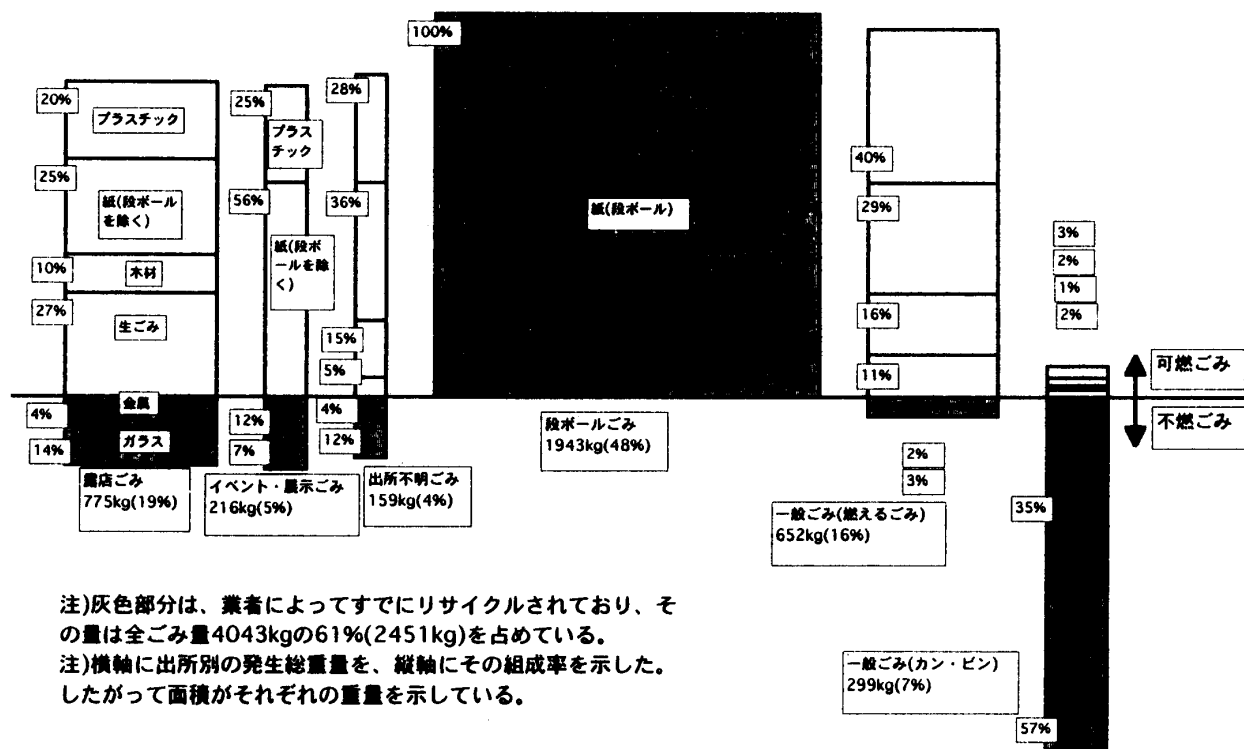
100%

20%
プラスチック
25%
紙(段ボール を除く)
10%
木材
27%
生ごみ
4%
金属
14%
ガラス
書店ごみ
775kg(19%)

25%
プラスチック
56%
紙(段ボールを除く)
12%
7%
イベント・展示ごみ
216kg(5%)

28%
36%
15%
5%
4%
12%
出所不明ごみ
159kg(4%)

紙(段ボール)
段ボールごみ
1943kg(48%)

40%
29%
16%
11%
2%
3%
一般ごみ(燃えるごみ)
652kg(16%)

3%
2%
1%
2%
35%
一般ごみ(カン・ビン)
299kg(7%)
57%

可燃ごみ
不燃ごみ

注)灰色部分は、業者によってすでにリサイクルされており、その量は全ごみ量4043kgの61%(2451kg)を占めている。
注)横軸に出所別の発生総重量を、縦軸にその組成率を示した。したがって面積がそれぞれの重量を示している。